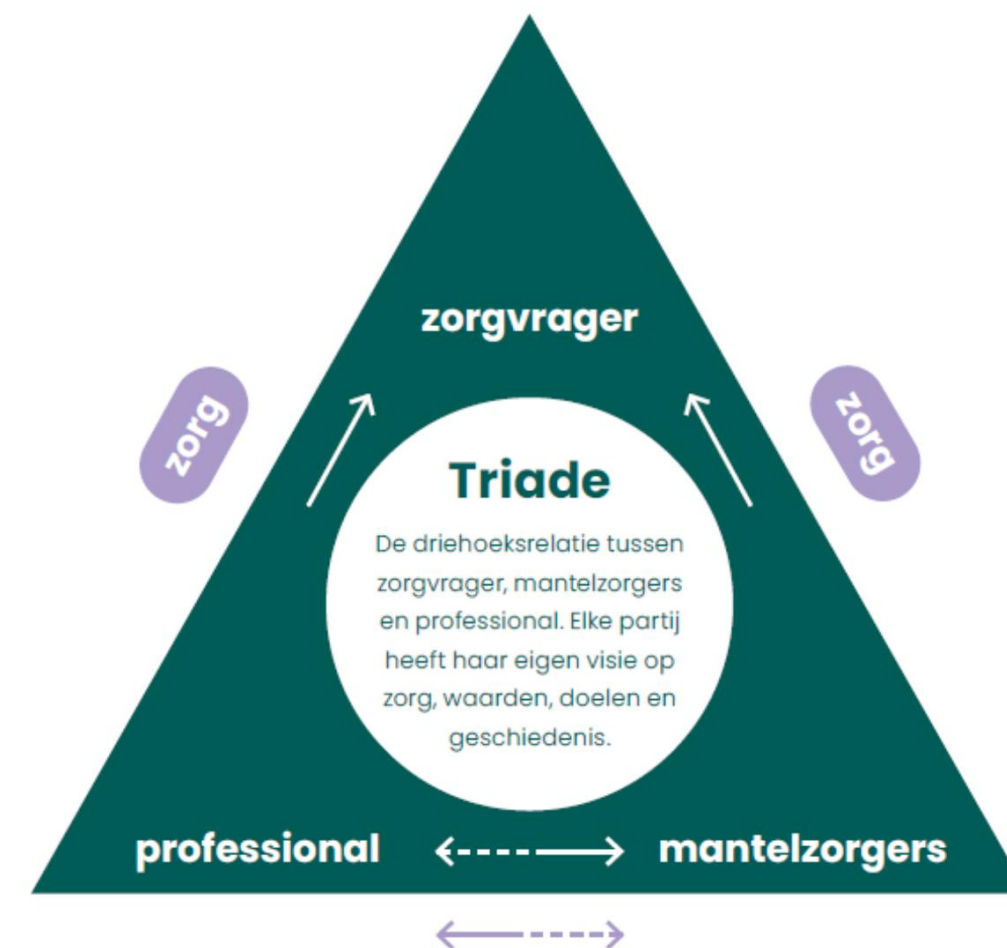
zorgvrager

zorg

zorg

Triade

De driehoeksrelatie tussen zorgvrager, mantelzorgers en professional. Elke partij heeft haar eigen visie op zorg, waarden, doelen en geschiedenis.

professional

mantelzorgers